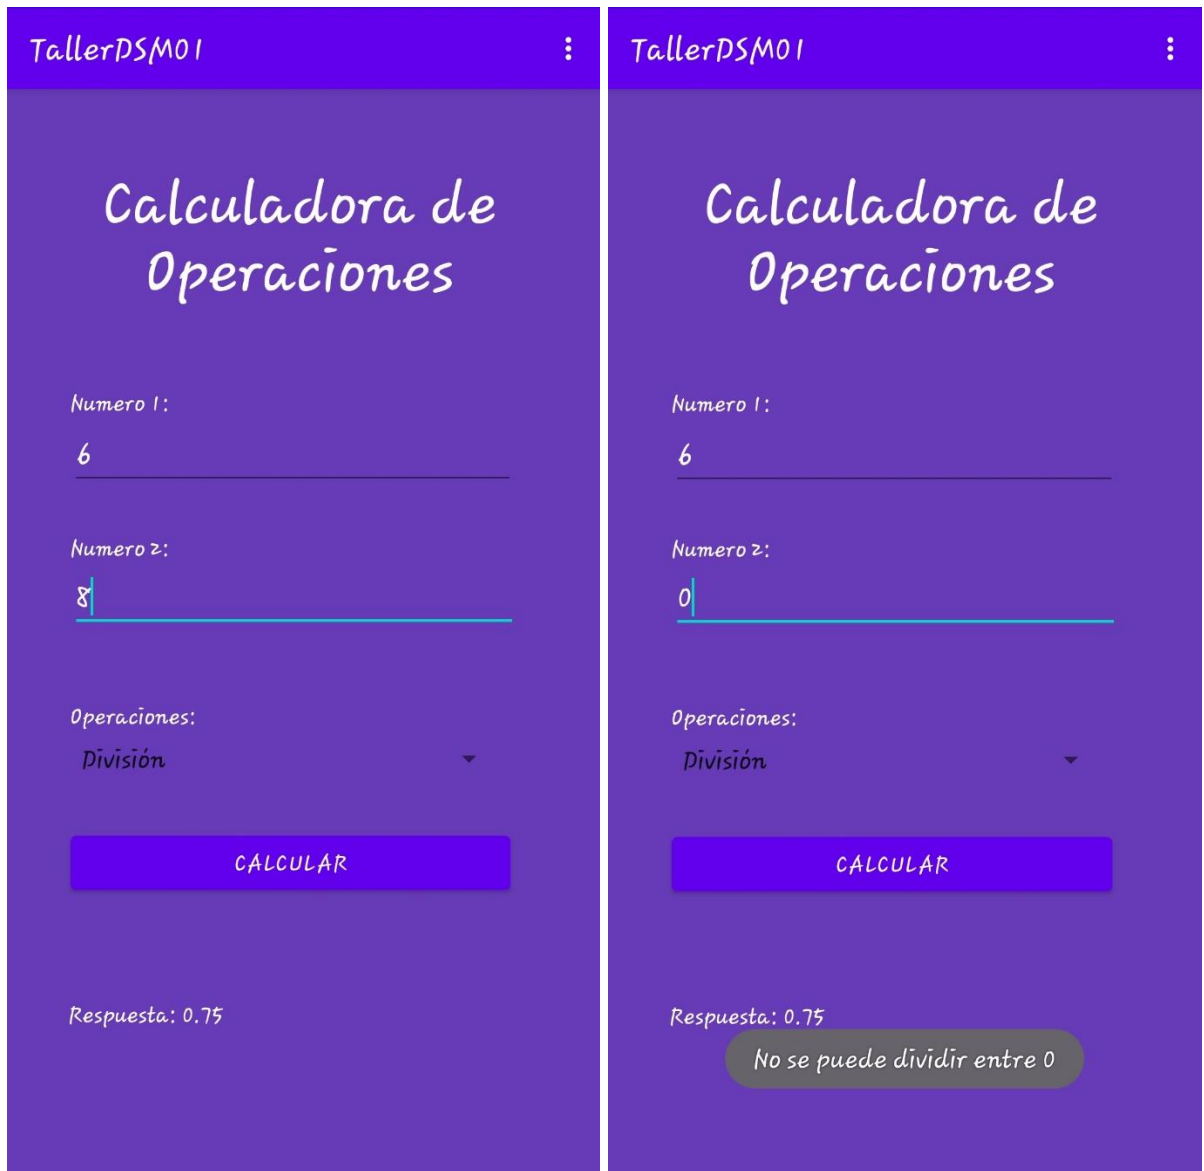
TallerDSM01

Calculadora de Operaciones

Numero 1:

6

Numero 2:

8

Operaciones:

División

CALCULAR

Respuesta: 0.75

TallerDSM01

Calculadora de Operaciones

Numero 1:

6

Numero 2:

0

Operaciones:

División

CALCULAR

Respuesta: 0.75

No se puede dividir entre 0